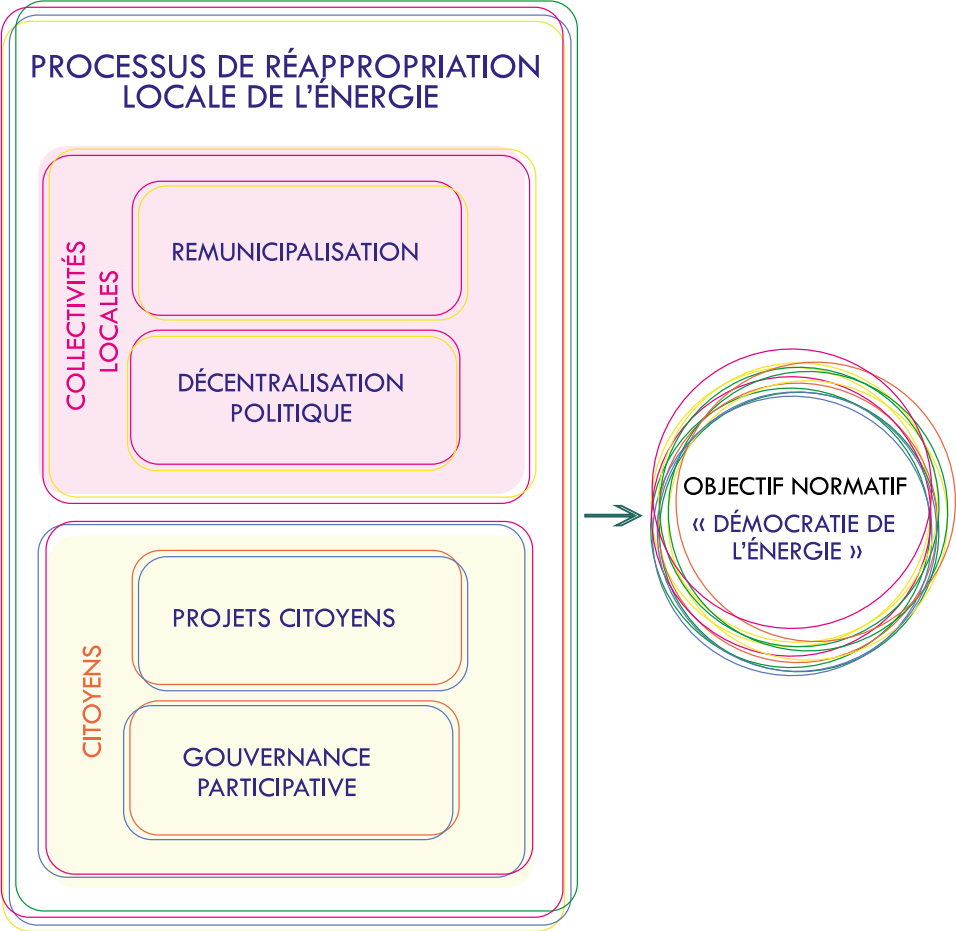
PROCESSUS DE RÉAPPROPRIATION LOCALE DE L'ÉNERGIE

COLLECTIVITÉS LOCALES

REMUNICIPALISATION

DÉCENTRALISATION POLITIQUE

CITOYENS

PROJETS CITOYENS

GOUVERNANCE PARTICIPATIVE

OBJECTIF NORMATIF
« DÉMOCRATIE DE L'ÉNERGIE »